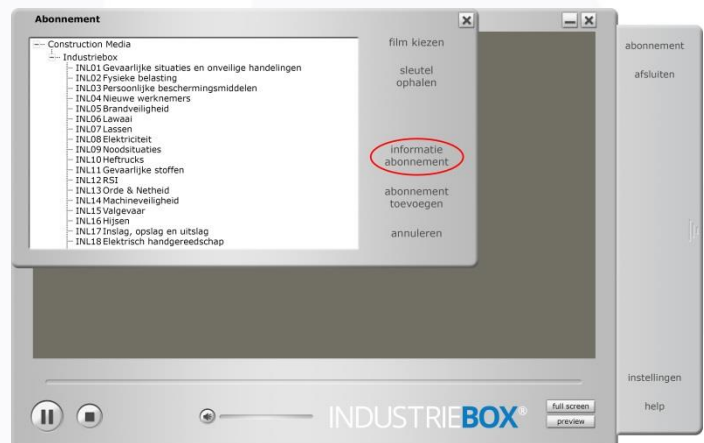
Abonnement

Construction Media
Industriebox
INL01 Gevaarlijke situaties en onveilige handelingen
INL02 Fysieke belasting
INL03 Persoonlijke beschermingsmiddelen
INL04 Nieuwe werknemers
INL05 Brandveiligheid
INL06 Lawaai
INL07 Lassen
INL08 Elektriciteit
INL09 Noodsituaties
INL10 Heftrucks
INL11 Gevaarlijke stoffen
INL12 RSI
INL13 Orde & Netheid
INL14 Machineveiligheid
INL15 Valgevaar
INL16 Hijsen
INL17 Inslag, opslag en uitslag
INL18 Elektrisch handgereedschap

film kiezen

sleutel ophalen

informatie abonnement

abonnement toevoegen

annuleren

abonnement

afsluiten

instellingen

help

INDUSTRIEBOX®

full screen

preview